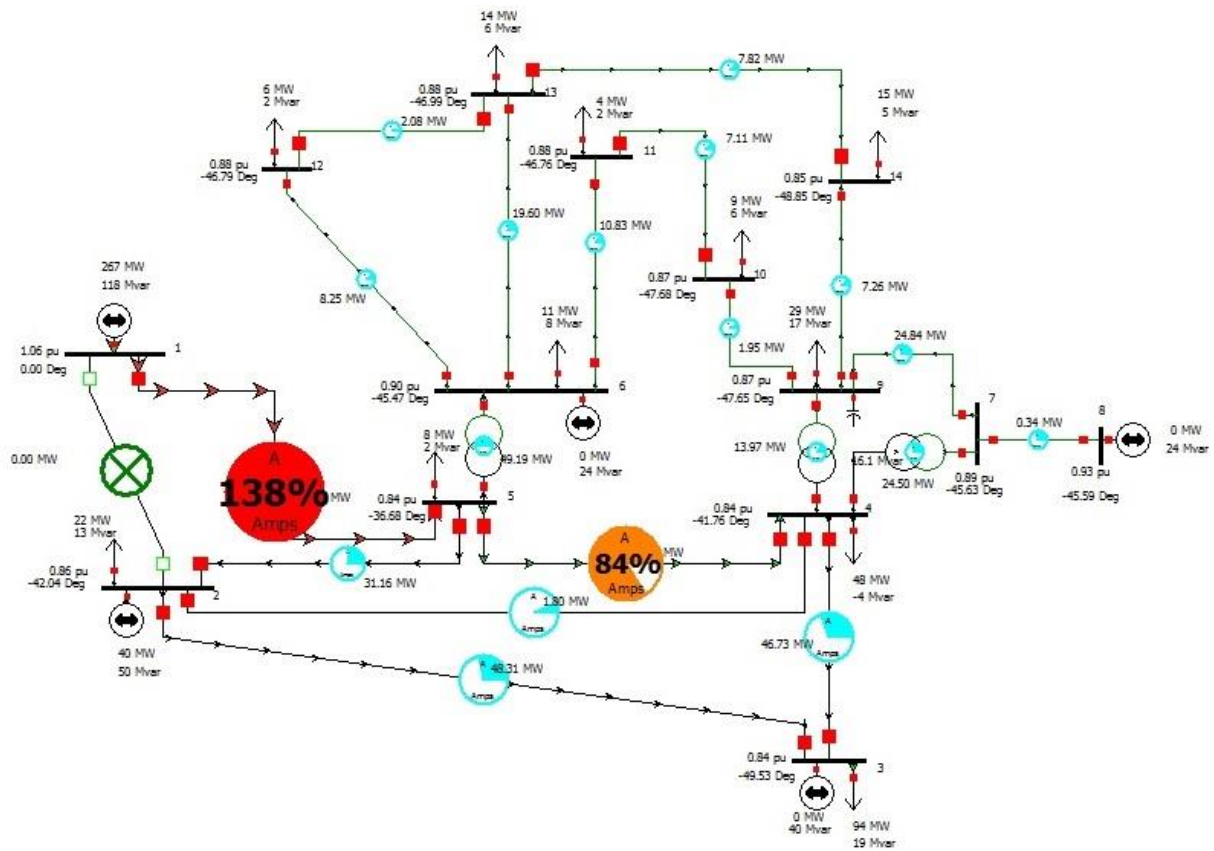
14 MW
6 Mvar

7.82 MW

6 MW
2 Mvar

0.88 pu
-46.99 Deg
13

4 MW
2 Mvar

15 MW
5 Mvar

2.08 MW

7.11 MW

0.88 pu
-46.79 Deg
12

0.88 pu
-46.76 Deg
11

0.85 pu
-48.85 Deg
14

19.60 MW

10.83 MW

9 MW
6 Mvar

267 MW
118 Mvar

0.87 pu
-47.68 Deg
10

8.25 MW

7.26 MW

11 MW
8 Mvar

29 MW
17 Mvar

1.06 pu
0.00 Deg
1

1.95 MW

24.84 MW

0.90 pu
-45.47 Deg
6

0.87 pu
-47.65 Deg
9

7

8

0.00 MW

8 MW
2 Mvar

49.19 MW

0 MW
24 Mvar

13.97 MW

16.1 MW

0.34 MW

0 MW
24 Mvar

A
138%
Amps
MW

0.84 pu
-36.68 Deg
5

24.50 MW

0.89 pu
-45.63 Deg

0.93 pu
-45.59 Deg

0.84 pu
-41.76 Deg
4

22 MW
13 Mvar

A
84%
Amps
MW

0.86 pu
-42.04 Deg
2

31.16 MW

48 MW
-4 Mvar

A
1.80 MW
Amps

40 MW
50 Mvar

46.73 MW
A
Amps

A
48.31 MW
Amps

0.84 pu
-49.53 Deg
3

0 MW
40 Mvar

94 MW
19 Mvar